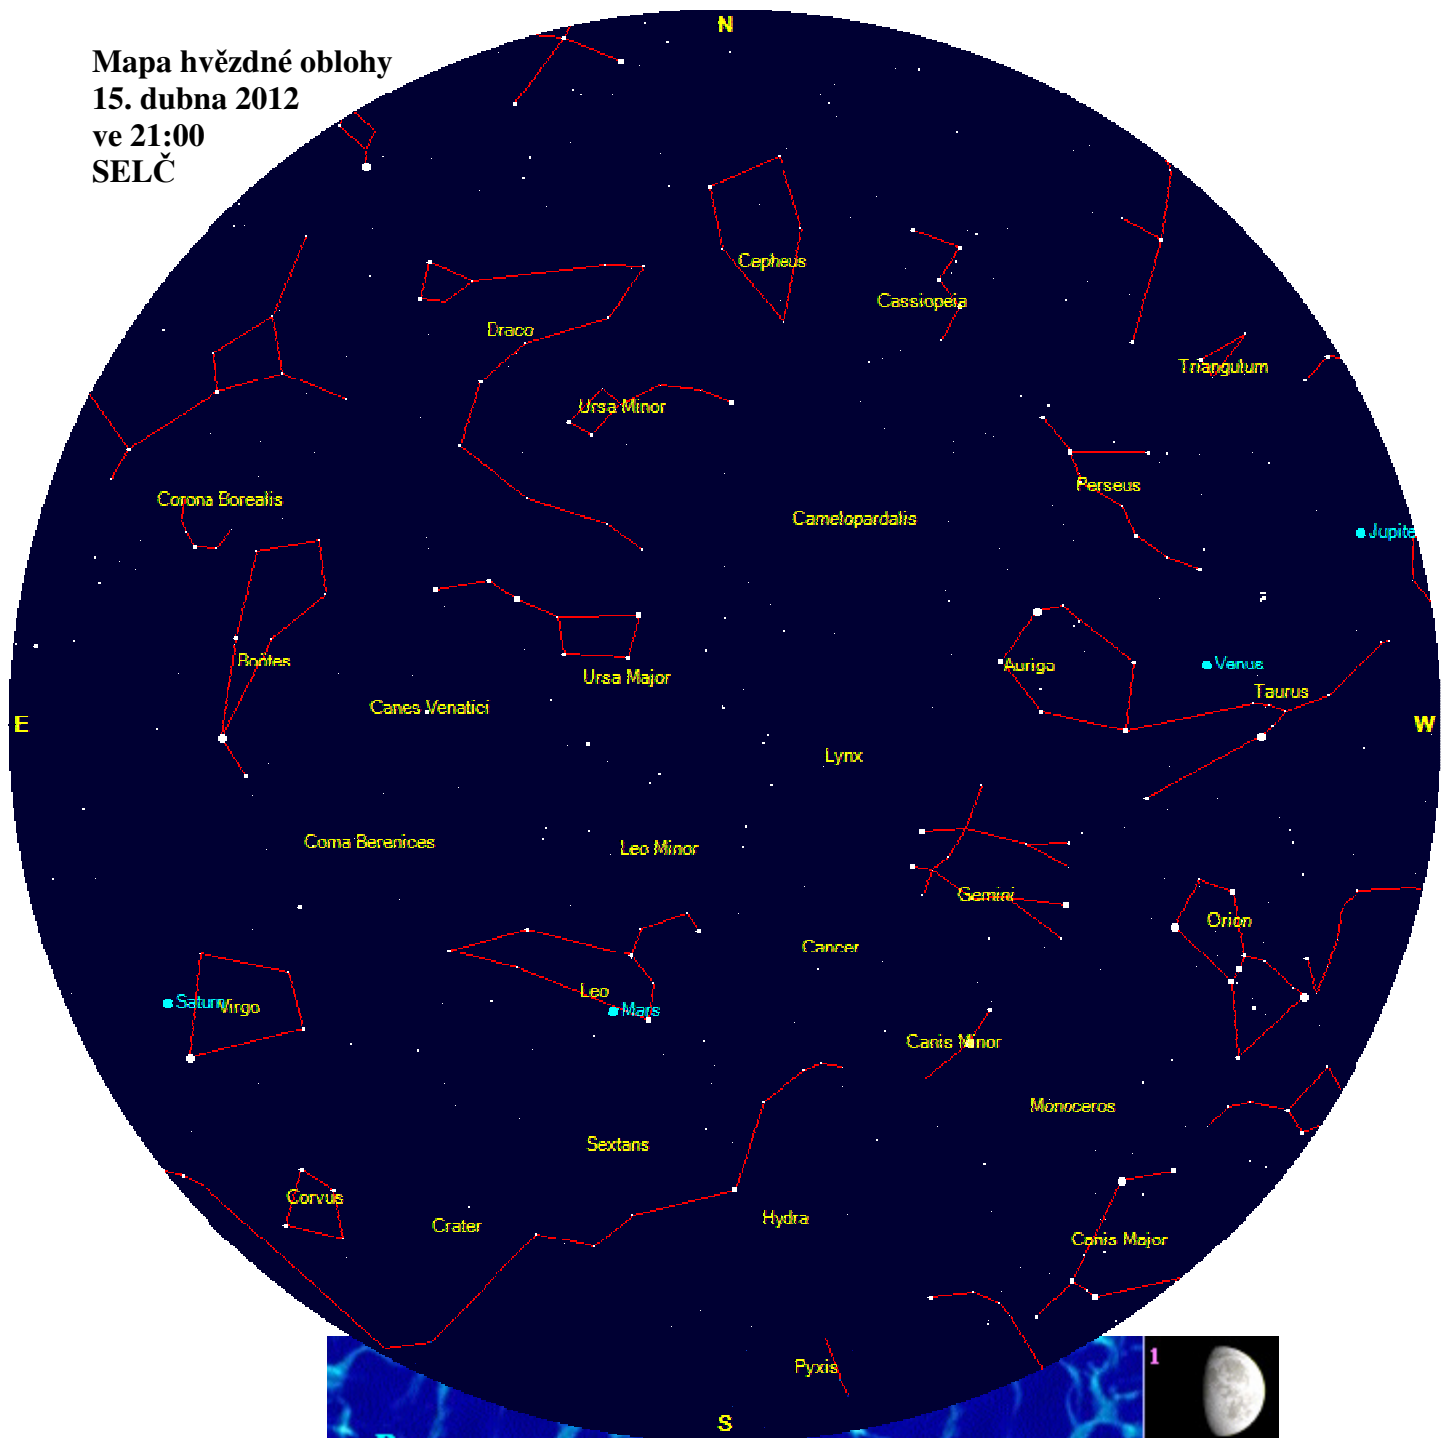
Mapa hvězdné oblohy
15. dubna 2012
ve 21:00
SELČ

N

Cepheus
Cassiopeia
Draco
Triangulum
Ursa Minor
Perseus
Corona Borealis
Camelopardalis
Jupite
Boötes
Aurigo
Venus
Ursa Major
Taurus
E
Canes Venatici
W
Lynx
Coma Berenices
Leo Minor
Gemini
Orion
Cancer
Saturn
Virgo
Leo
Mars
Canis Minor
Monoceros
Sextans
Corvus
Crater
Hydra
Canis Major
Pyxis
1
S